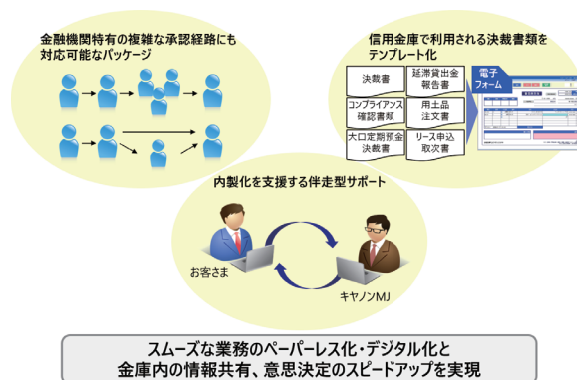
金融機関特有の複雑な承認経路にも対応可能なパッケージ

信用金庫で利用される決裁書類をテンプレート化

決裁書

延滞貸出金報告書

コンプライアンス確認書類

用土品注文書

大口定期預金決裁書

リース申込取次書

電子フォーム

内製化を支援する伴走型サポート

お客さま

キヤノンMJ

スムーズな業務のペーパーレス化・デジタル化と金庫内の情報共有、意思決定のスピードアップを実現